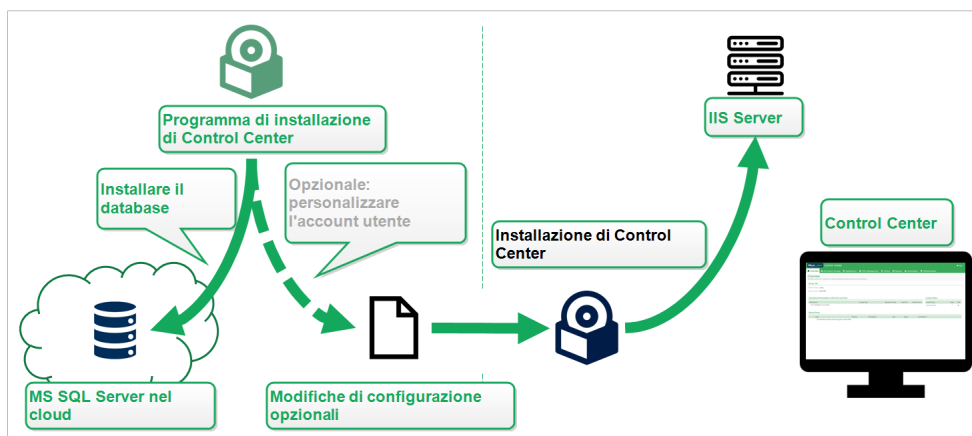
Programma di installazione di Control Center

Installare il database

Opzionale: personalizzare l'account utente

Installazione di Control Center

IIS Server

Control Center

MS SQL Server nel cloud

Modifiche di configurazione opzionali